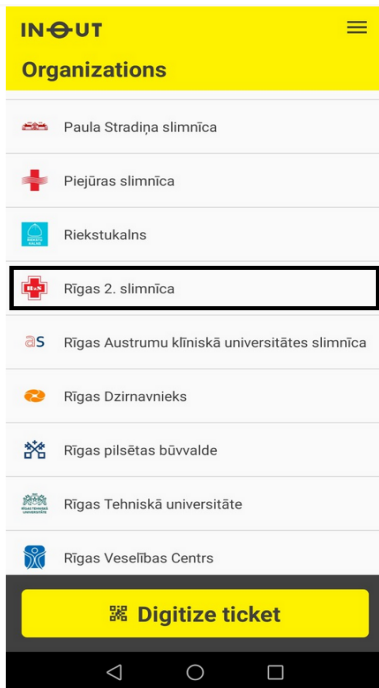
IN-OUT

Organizations

Paula Stradiņa slimnīca

Piejūras slimnīca

Riekstukalns

Rīgas 2. slimnīca

Rīgas Austrumu klīniskā universitātes slimnīca

Rīgas Dzirnavnieks

Rīgas pilsētas būvvalde

Rīgas Tehniskā universitāte

Rīgas Veselības Centrs

Digitize ticket